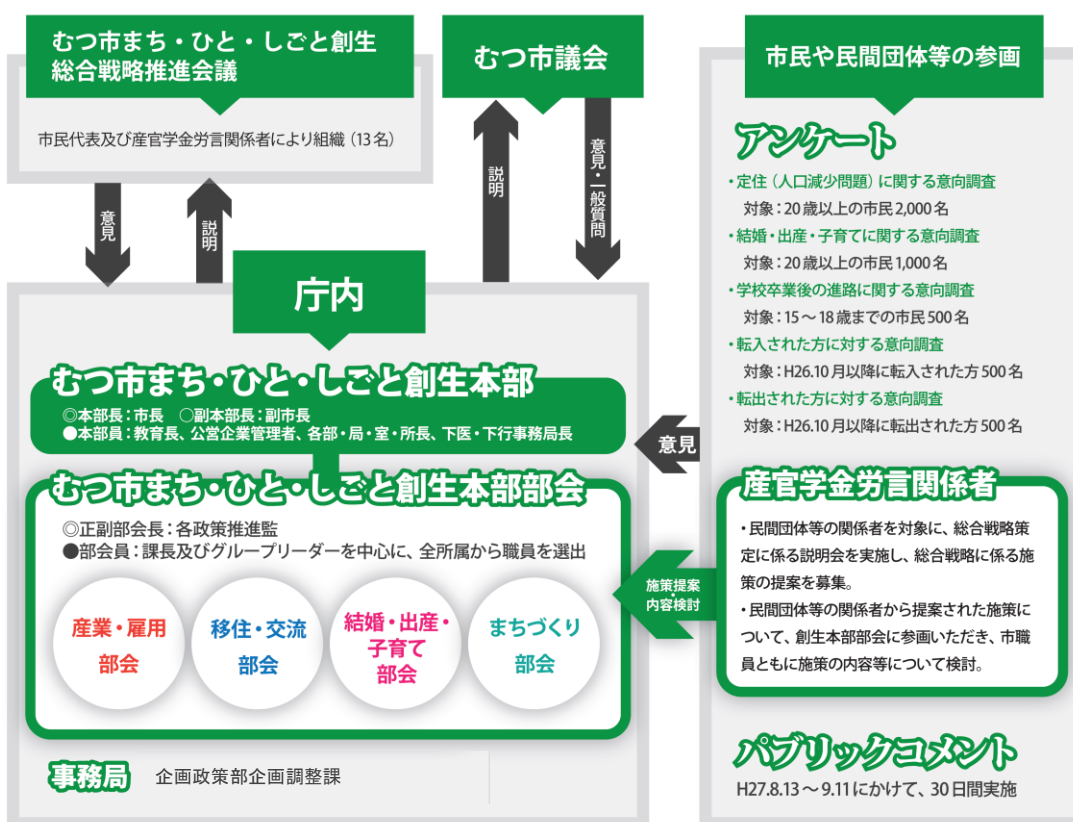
むつ市まち・ひと・しごと創生
総合戦略推進会議

市民代表及び産官学金労言関係者により組織（13名）

意見

説明

むつ市議会

説明

意見・一般質問

市民や民間団体等の参画

アンケート

・定住（人口減少問題）に関する意向調査
対象：20歳以上の市民2,000名
・結婚・出産・子育てに関する意向調査
対象：20歳以上の市民1,000名
・学校卒業後の進路に関する意向調査
対象：15～18歳までの市民500名
・転入された方に対する意向調査
対象：H26.10月以降に転入された方500名
・転出された方に対する意向調査
対象：H26.10月以降に転出された方500名

庁内

むつ市まち・ひと・しごと創生本部
◎本部長：市長　○副本部長：副市長
●本部員：教育長、公営企業管理者、各部・局・室・所長、下区・下行事務局長

意見

むつ市まち・ひと・しごと創生本部部会
◎正副部会長：各政策推進監
●部会員：課長及びグループリーダーを中心に、全所属から職員を選出

産業・雇用部会

移住・交流部会

結婚・出産・子育て部会

まちづくり部会

施策提案内容検討

産官学金労言関係者

・民間団体等の関係者を対象に、総合戦略策定に係る説明会を実施し、総合戦略に係る施策の提案を募集。
・民間団体等の関係者から提案された施策について、創生本部部会に参画いただき、市職員ともに施策の内容等について検討。

パブリックコメント

H27.8.13～9.11にかけて、30日間実施

事務局　企画政策部企画調整課